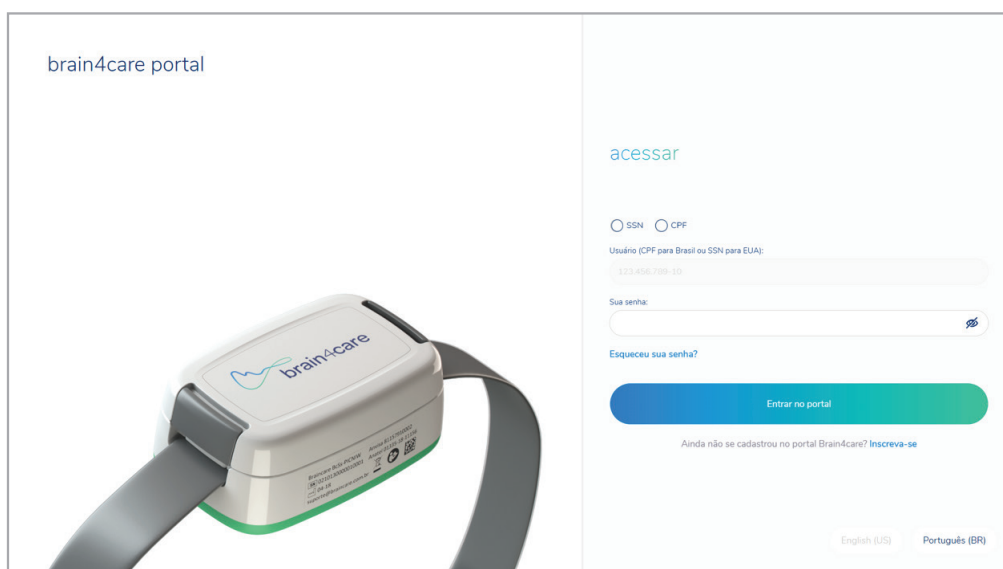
brain4care portal

brain4care

acessar

SSN CPF

Usuário (CPF para Brasil ou SSN para EUA):

123.456.789-10

Sua senha:

Esqueceu sua senha?

Entrar no portal

Ainda não se cadastrou no portal Brain4care? Inscreva-se

English (US) Português (BR)